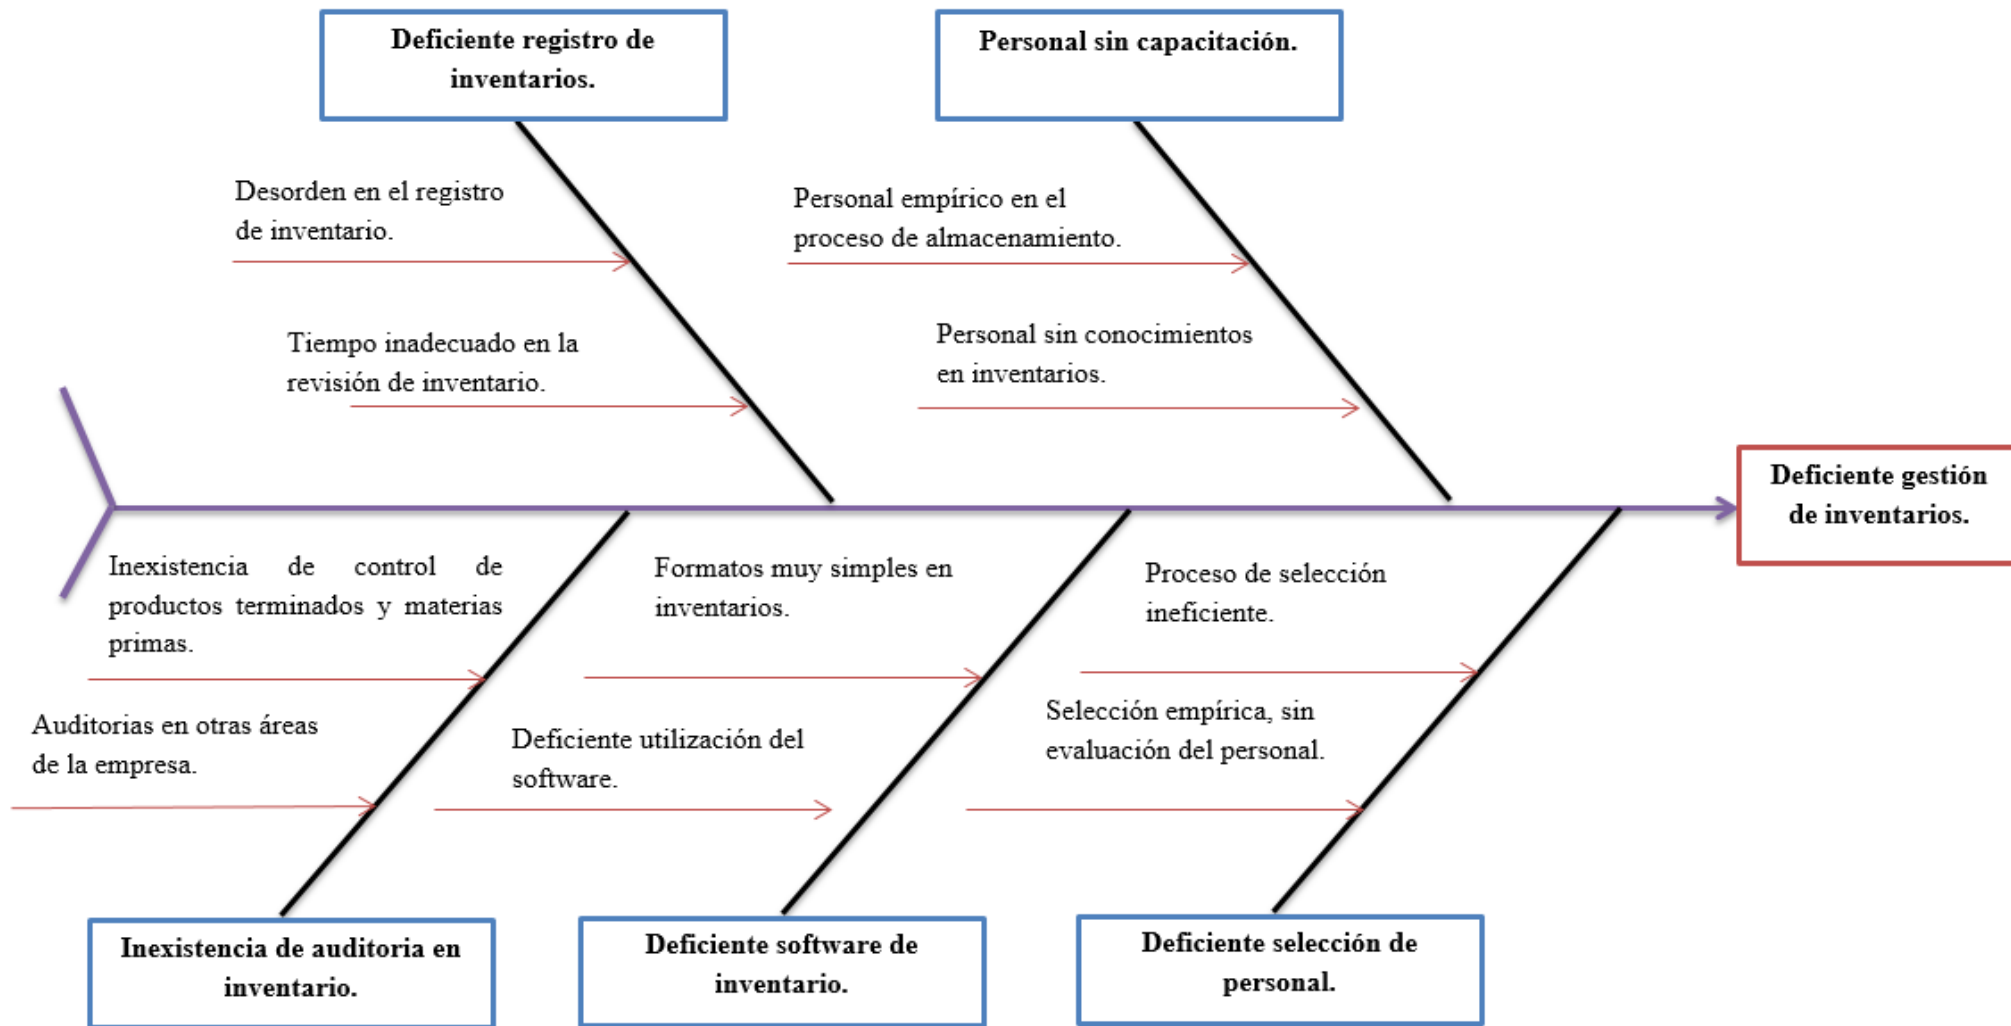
Deficiente registro de inventarios.

Desorden en el registro de inventario.

Tiempo inadecuado en la revisión de inventario.

Personal sin capacitación.

Personal empírico en el proceso de almacenamiento.

Personal sin conocimientos en inventarios.

Deficiente gestión de inventarios.

Inexistencia de control de productos terminados y materias primas.

Auditorias en otras áreas de la empresa.

Inexistencia de auditoria en inventario.

Formatos muy simples en inventarios.

Deficiente utilización del software.

Deficiente software de inventario.

Proceso de selección ineficiente.

Selección empírica, sin evaluación del personal.

Deficiente selección de personal.